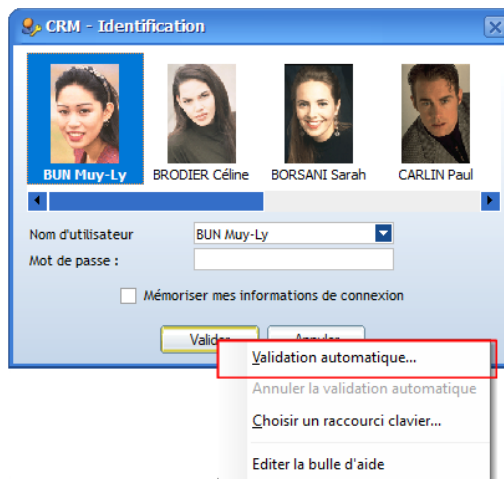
CRM - Identification

BUN Muy-Ly
BRODIER Céline
BORSANI Sarah
CARLIN Paul

Nom d'utilisateur
BUN Muy-Ly
Mot de passe :

Mémoriser mes informations de connexion

Valider
Annuler

Validation automatique...
Annuler la validation automatique
Choisir un raccourci clavier...
Editer la bulle d'aide